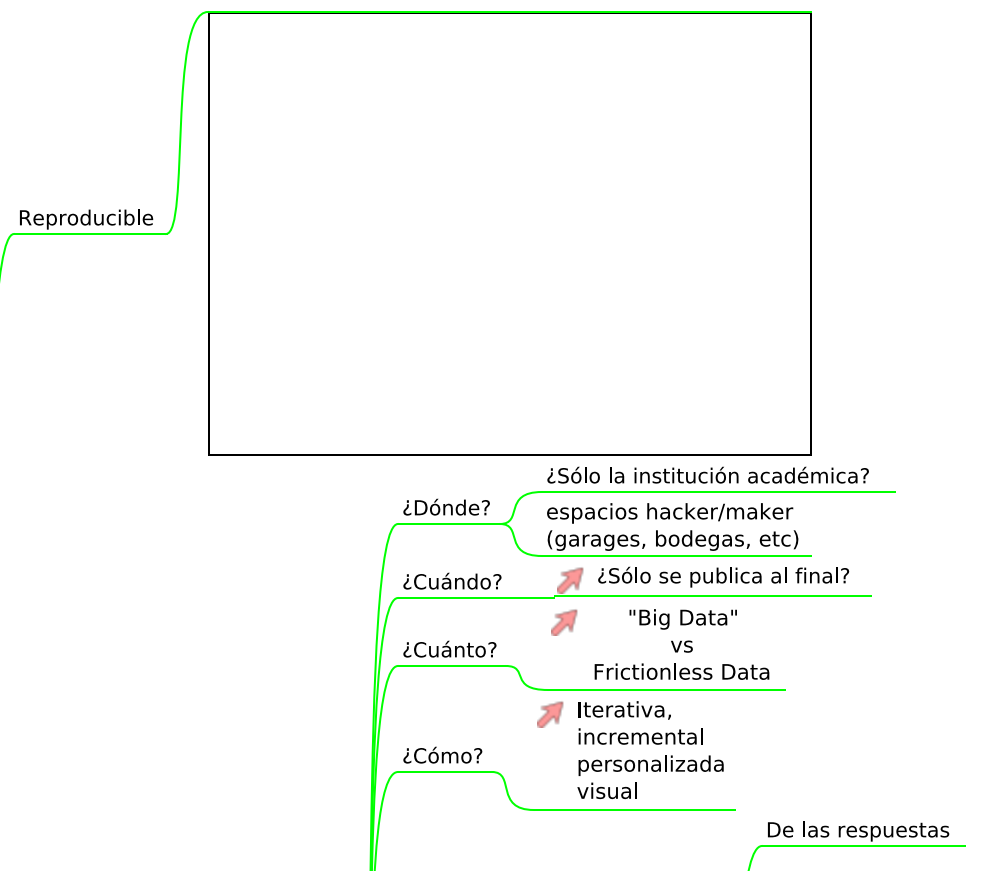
Reproducible

¿Dónde?

¿Sólo la institución académica?

espacios hacker/maker (garages, bodegas, etc)

¿Cuándo?

¿Sólo se publica al final?

¿Cuánto?

"Big Data"
vs
Frictionless Data

¿Cómo?

Iterativa,
incremental
personalizada
visual

De las respuestas